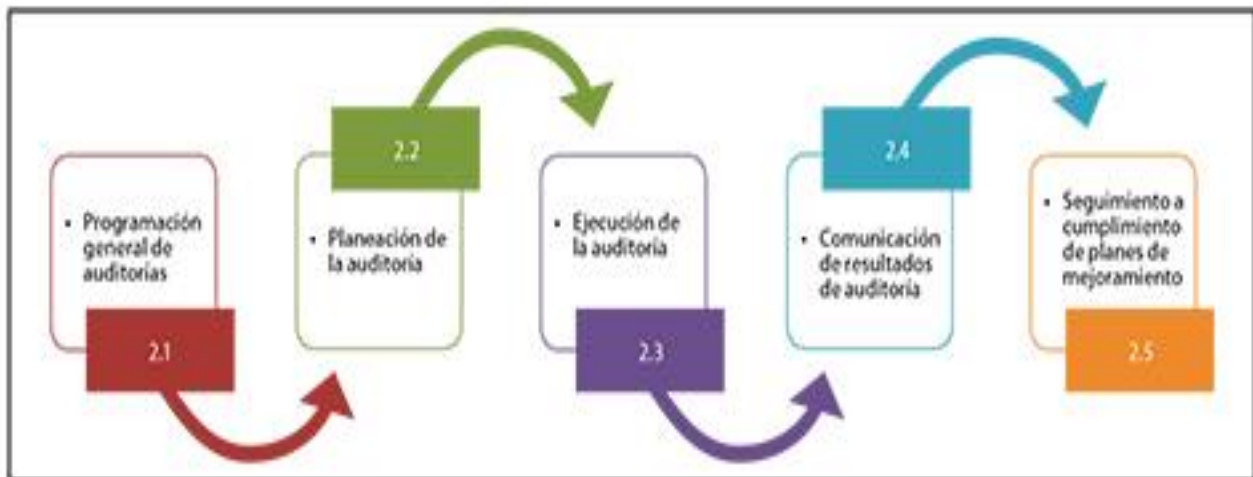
• Programación general de auditorías

2.1

2.2

• Planeación de la auditoría

• Ejecución de la auditoría

2.3

2.4

• Comunicación de resultados de auditoría

• Seguimiento a cumplimiento de planes de mejoramiento

2.5